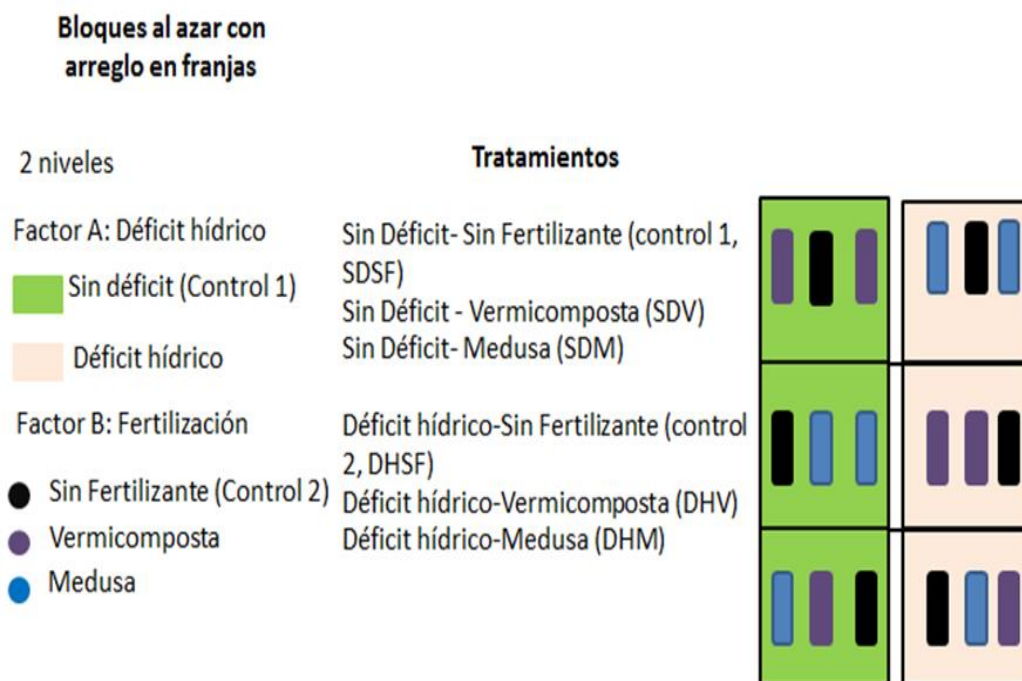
Bloques al azar con arreglo en franjas

2 niveles

Factor A: Déficit hídrico

Sin déficit (Control 1)

Déficit hídrico

Factor B: Fertilización

Sin Fertilizante (Control 2)

Vermicomposta

Medusa

Tratamientos

Sin Déficit- Sin Fertilizante (control 1, SDSF)
Sin Déficit - Vermicomposta (SDV)
Sin Déficit- Medusa (SDM)

Déficit hídrico-Sin Fertilizante (control 2, DHSF)
Déficit hídrico-Vermicomposta (DHV)
Déficit hídrico-Medusa (DHM)